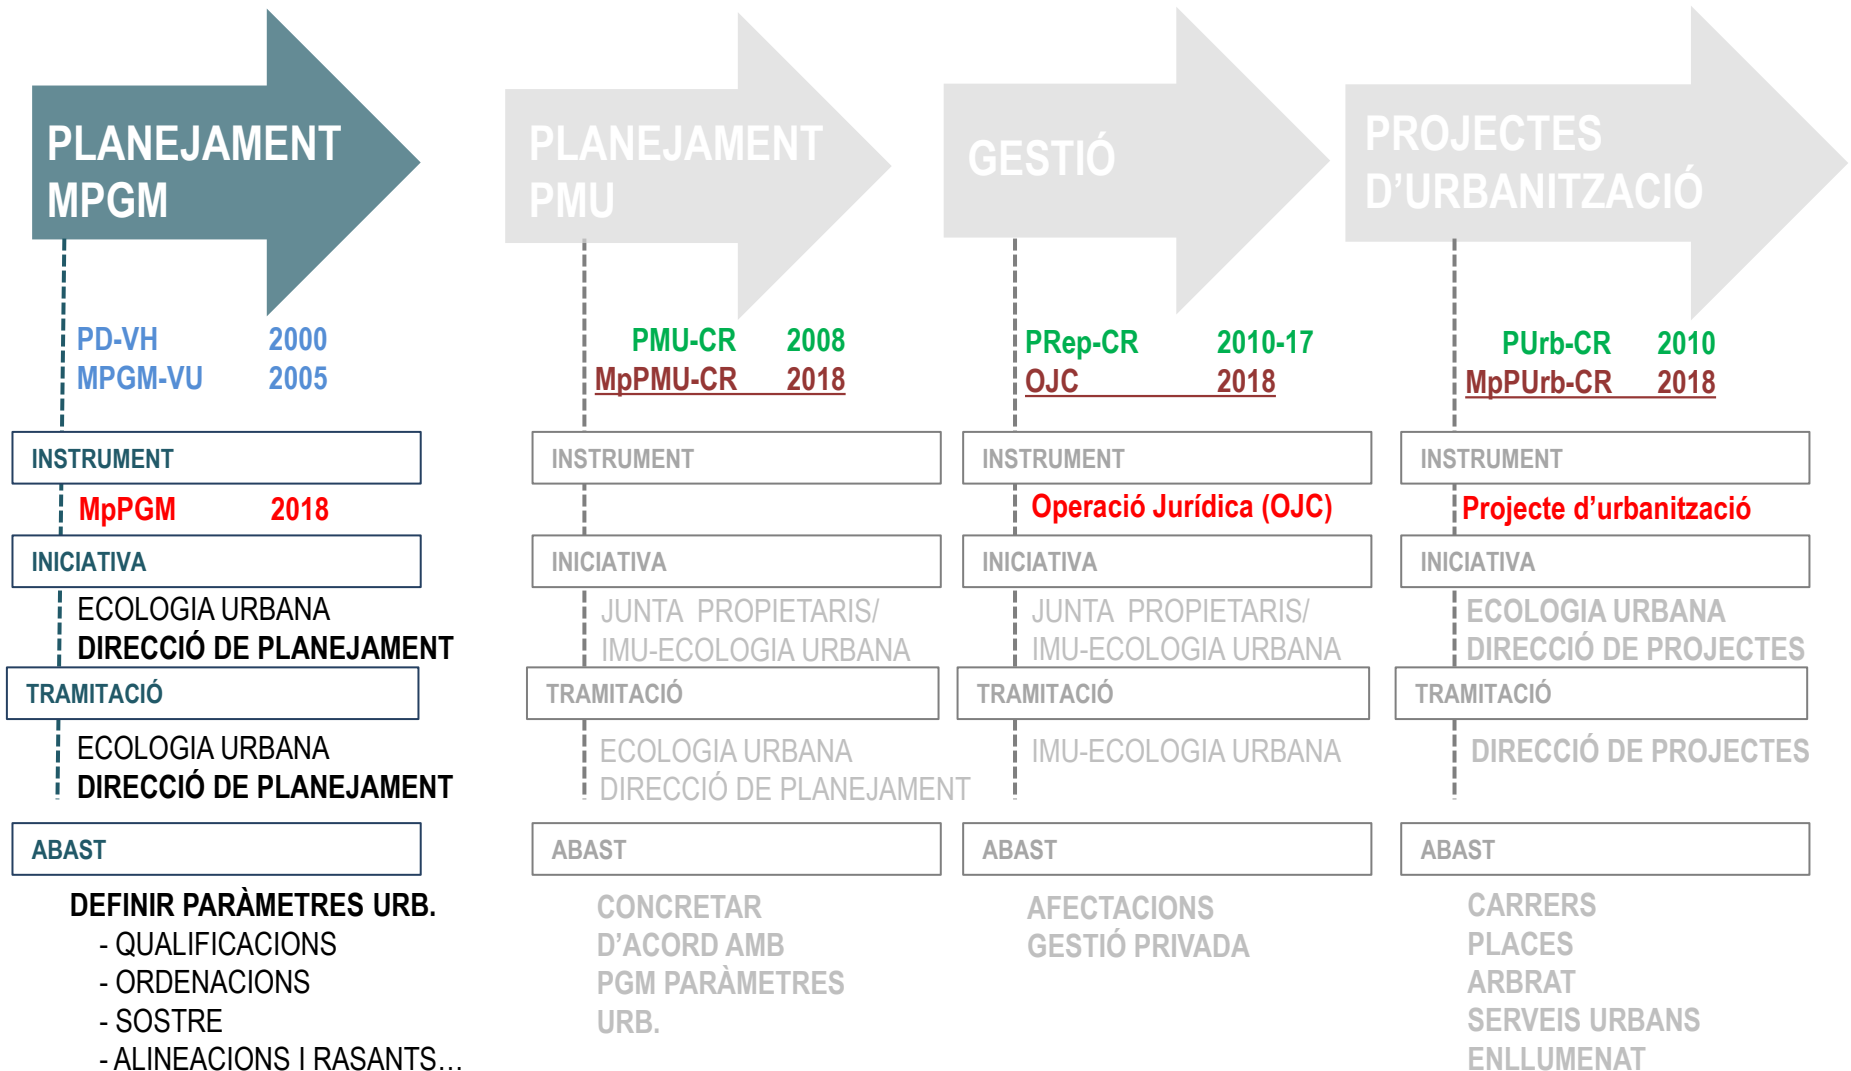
PLANEJAMENT MPGM

PD-VH 2000
MPGM-VU 2005

INSTRUMENT

MpPGM 2018

INICIATIVA

ECOLOGIA URBANA
DIRECCIÓ DE PLANEJAMENT

TRAMITACIÓ

ECOLOGIA URBANA
DIRECCIÓ DE PLANEJAMENT

ABAST

DEFINIR PARÀMETRES URB.
- QUALIFICACIONS
- ORDENACIONS
- SOSTRE
- ALINEACIONS I RASANTS...

PLANEJAMENT PMU

PMU-CR 2008
MpPMU-CR 2018

INSTRUMENT

INICIATIVA

JUNTA PROPIETARIS/
IMU-ECOLOGIA URBANA

TRAMITACIÓ

ECOLOGIA URBANA
DIRECCIÓ DE PLANEJAMENT

ABAST

CONCRETAR
D'ACORD AMB
PGM PARÀMETRES
URB.

GESTIÓ

PRep-CR 2010-17
OJC 2018

INSTRUMENT

Operació Jurídica (OJC)

INICIATIVA

JUNTA PROPIETARIS/
IMU-ECOLOGIA URBANA

TRAMITACIÓ

IMU-ECOLOGIA URBANA

ABAST

AFECTACIONS
GESTIÓ PRIVADA

PROJECTES D'URBANITZACIÓ

PUrb-CR 2010
MpPUrb-CR 2018

INSTRUMENT

Projecte d'urbanització

INICIATIVA

ECOLOGIA URBANA
DIRECCIÓ DE PROJECTES

TRAMITACIÓ

DIRECCIÓ DE PROJECTES

ABAST

CARRERS
PLACES
ARBRAT
SERVEIS URBANS
ENLLUMENAT